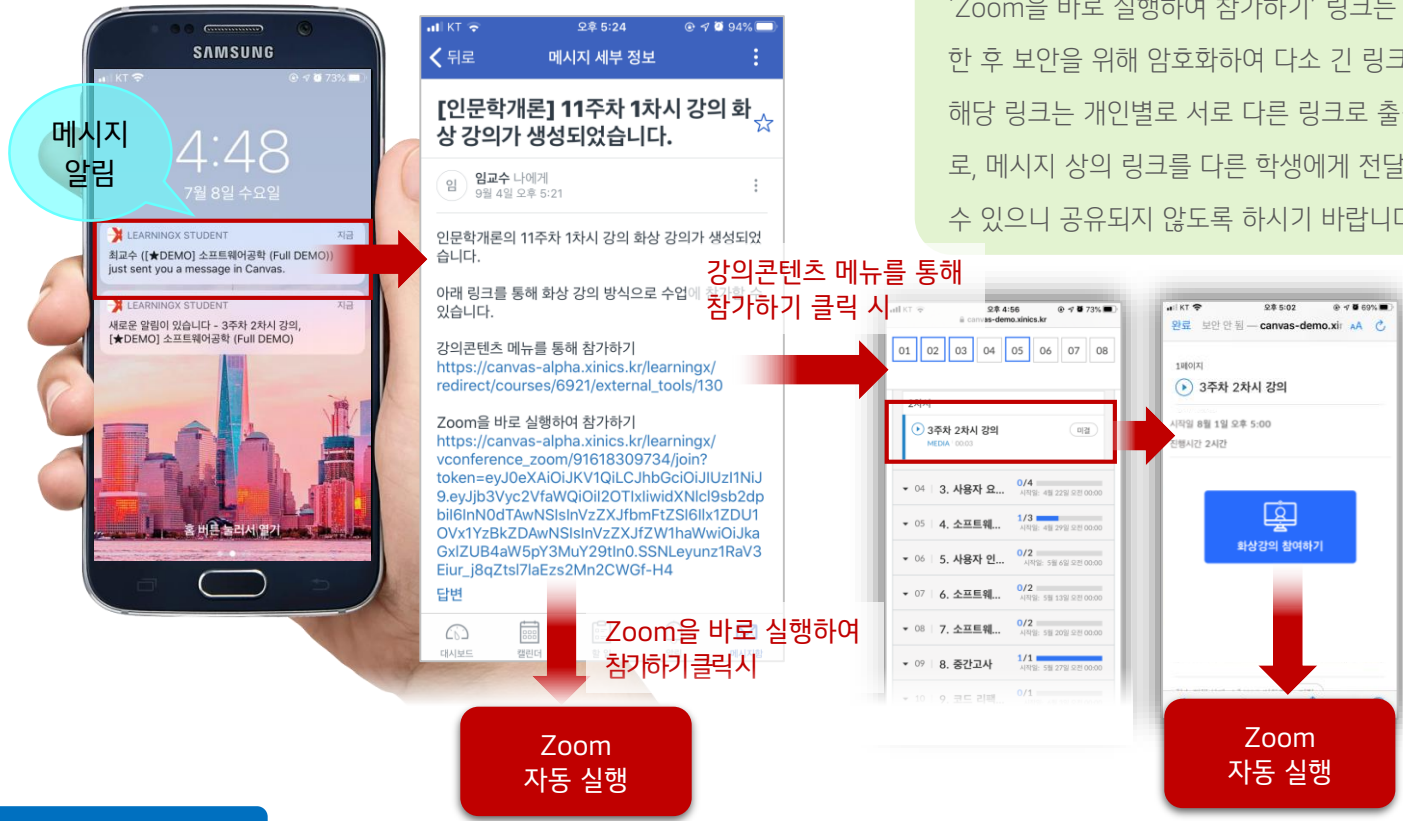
'Zoom을 바로 실행하여 참가하기' 링크는 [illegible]
한 후 보안을 위해 암호화하여 다소 긴 링크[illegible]
해당 링크는 개인별로 서로 다른 링크로 출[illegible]
로, 메시지 상의 링크를 다른 학생에게 전달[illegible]
수 있으니 공유되지 않도록 하시기 바랍니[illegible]

SAMSUNG

KT 73%

메시지 알림

4:48
7월 8일 수요일

LEARNINGX STUDENT 지금
최교수 ([★DEMO] 소프트웨어공학 (Full DEMO)) just sent you a message in Canvas.

LEARNINGX STUDENT 지금
새로운 알림이 있습니다 - 3주차 2차시 강의, [★DEMO] 소프트웨어공학 (Full DEMO)

홈 버튼 눌러서 열기

KT 오후 5:24 94%
뒤로 메시지 세부 정보

[인문학개론] 11주차 1차시 강의 화상 강의가 생성되었습니다.

임교수 나에게
9월 4일 오후 5:21

인문학개론의 11주차 1차시 강의 화상 강의가 생성되었습니다.

아래 링크를 통해 화상 강의 방식으로 수업에 참가할 수 있습니다.

강의콘텐츠 메뉴를 통해 참가하기
https://canvas-alpha.xinics.kr/learningx/redirect/courses/6921/external_tools/130

Zoom을 바로 실행하여 참가하기
https://canvas-alpha.xinics.kr/learningx/vconference_zoom/91618309734/join?token=eyJ0eXAiOiJKV1QiLCJhbGciOiJIUzI1NiJ9.eyJjb3Vyc2VfaWQiOiI2OTIxIiwidXNlcl9sb2dpbiI6InN0dTAwNSIsInVzZXJfbmFtZSI6Ilx1ZDU1OVx1YzBkZDAwNSIsInVzZXJfZW1haWwiOiJkaGxlZUB4aW5pY3MuY29tIn0.SSNLeyunz1RaV3Eiur_j8qZtsl7laEzs2Mn2CWGf-H4

답변

대시보드 캘린더

강의콘텐츠 메뉴를 통해 참가하기 클릭 시

오후 4:56 73%
canvas-demo.xinics.kr
01 02 03 04 05 06 07 08
2차시
3주차 2차시 강의
MEDIA 00:03
미결
04 3. 사용자 요... 0/4
05 4. 소프트웨... 1/3
06 5. 사용자 인... 0/2
07 6. 소프트웨... 0/2
08 7. 소프트웨... 0/2
09 8. 중간고사 1/1
10 9. 코드 리팩... 0/1

KT 오후 5:02 69%
완료 보안 안 됨 — canvas-demo.xi AA
1페이지
3주차 2차시 강의
시작일 8월 1일 오후 5:00
진행시간 2시간
화상강의 참여하기

Zoom을 바로 실행하여 참가하기클릭시

Zoom 자동 실행

Zoom 자동 실행